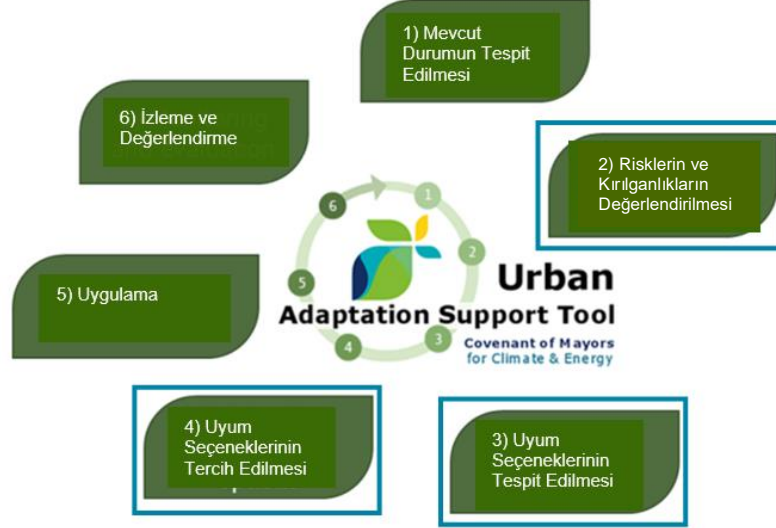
1) Mevcut Durumun Tespit Edilmesi

6) İzleme ve Değerlendirme

2) Risklerin ve Kırılganlıkların Değerlendirilmesi

6

1

2

5

4

3

Urban Adaptation Support Tool

Covenant of Mayors for Climate & Energy

5) Uygulama

4) Uyum Seçeneklerinin Tercih Edilmesi

3) Uyum Seçeneklerinin Tespit Edilmesi